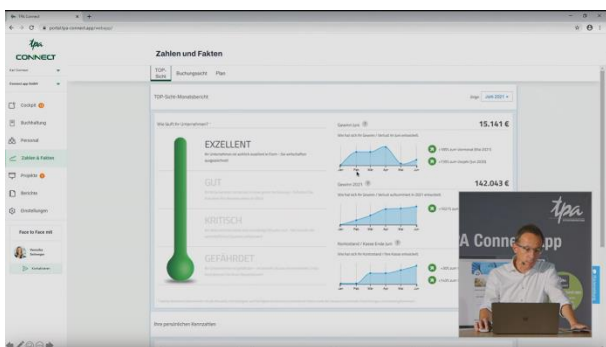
TPA Connect

tpa CONNECT

Cockpit
Buchhaltung
Personal
Zahlen & Fakten
Projekte
Berichte
Einstellungen

Face to Face mit

Zahlen und Fakten

TOP-Sicht
Buchungssicht
Plan

TOP-Sicht Monatsbericht

Juni 2021

Wie läuft Ihr Unternehmen?

EXZELLENT

GUT

KRITISCH

GEFÄHRDET

Gewinn Juni

15.141 €

Gewinn 2021

142.043 €

Ihre persönlichen Kennzahlen

tpa

A Conne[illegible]pp